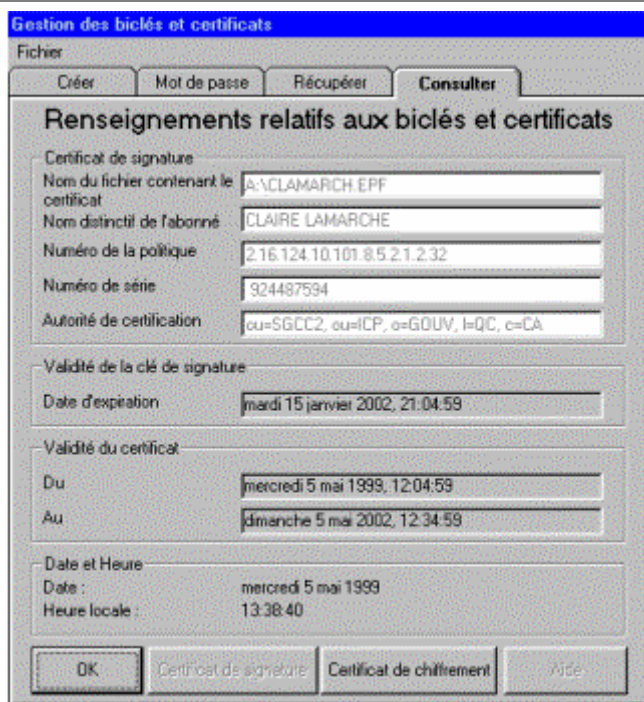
Gestion des biclés et certificats

Fichier

Créer | Mot de passe | Récupérer | Consulter

Renseignements relatifs aux biclés et certificats

Certificat de signature

Nom du fichier contenant le certificat: A:\CLAMARCH.EPF

Nom distinctif de l'abonné: CLAIRE LAMARCHE

Numéro de la politique: 2.16.124.10.101.8.5.2.1.2.32

Numéro de série: 924487594

Autorité de certification: ou=SGCC2, ou=ICP, o=GOUV, l=QC, c=CA

Validité de la clé de signature

Date d'expiration: mardi 15 janvier 2002, 21:04:59

Validité du certificat

Du: mercredi 5 mai 1999, 12:04:59

Au: dimanche 5 mai 2002, 12:34:59

Date et Heure

Date : mercredi 5 mai 1999

Heure locale : 13:38:40

OK | Certificat de signature | Certificat de chiffrement | Aide